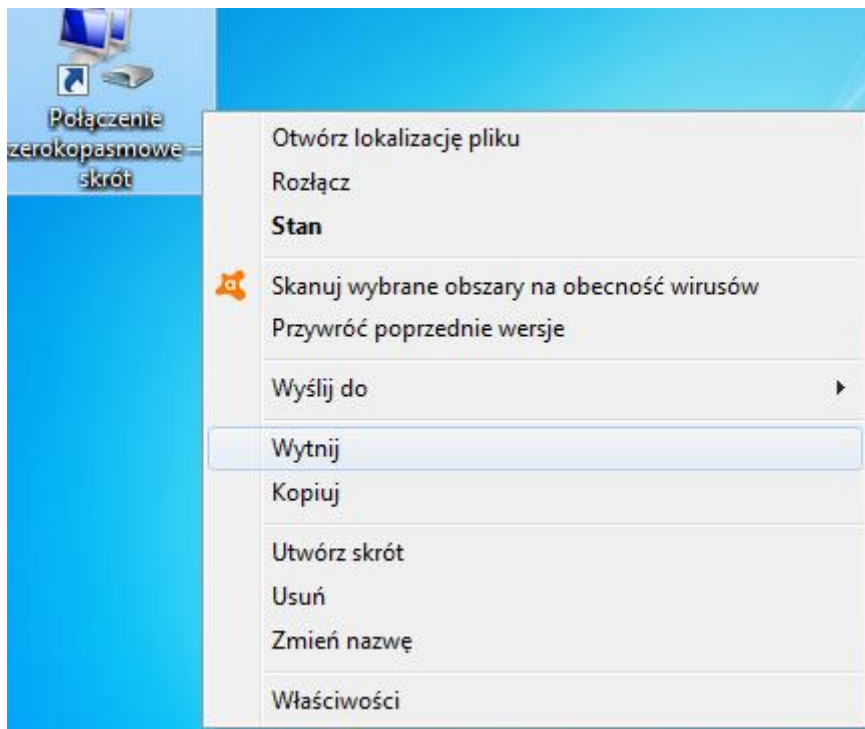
Połączenie
zerokopasmowe –
skrót

Otwórz lokalizację pliku
Rozłącz
Stan
Skanuj wybrane obszary na obecność wirusów
Przywróć poprzednie wersje
Wyślij do
Wytnij
Kopiuj
Utwórz skrót
Usuń
Zmień nazwę
Właściwości